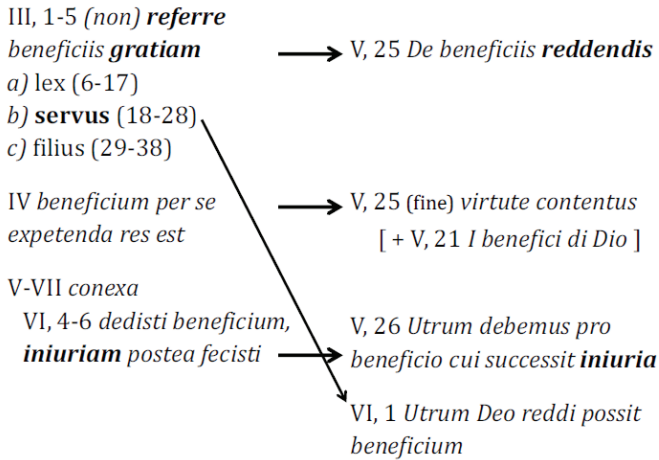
III, 1-5 *(non)* ***referre beneficiis gratiam***
*a)* lex (6-17)
*b)* **servus** (18-28)
*c)* filius (29-38)

V, 25 *De beneficiis* ***reddendis***

IV *beneficium per se expetenda res est*

V, 25 (fine) *virtute contentus*
[ + V, 21 *I benefici di Dio* ]

V-VII *conexa*
VI, 4-6 *dedisti beneficium,* ***iniuriam*** *postea fecisti*

V, 26 *Utrum debemus pro beneficio cui successit* ***iniuria***

VI, 1 *Utrum Deo reddi possit beneficium*